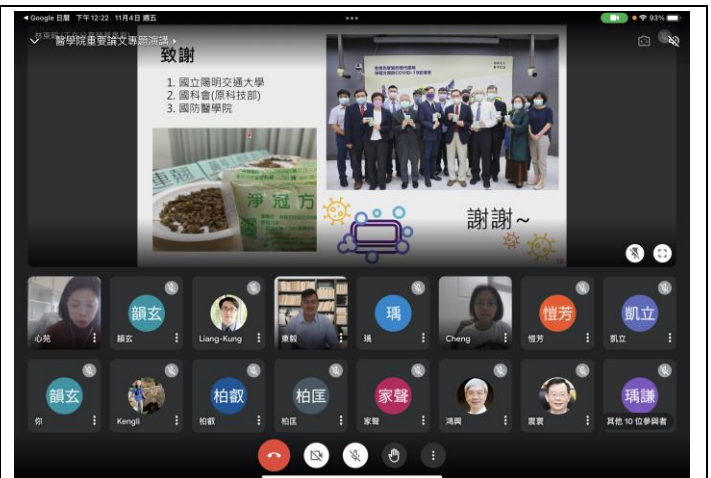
◂ Google 日曆 下午12:22 11月4日 週五
93%

醫學院重要論文專題演講 ›

致謝
1. 國立陽明交通大學
2. 國科會(原科技部)
3. 國防醫學院

淨冠方

謝謝~

心苑
韻玄
韻玄
Liang-Kung
東毅
瑀
瑀
Cheng
愷芳
愷芳
凱立
凱立
韻玄
你
Kengli
柏叡
柏叡
柏匡
柏匡
家聲
家聲
鴻興
震寰
瑀謙
其他 10 位參與者